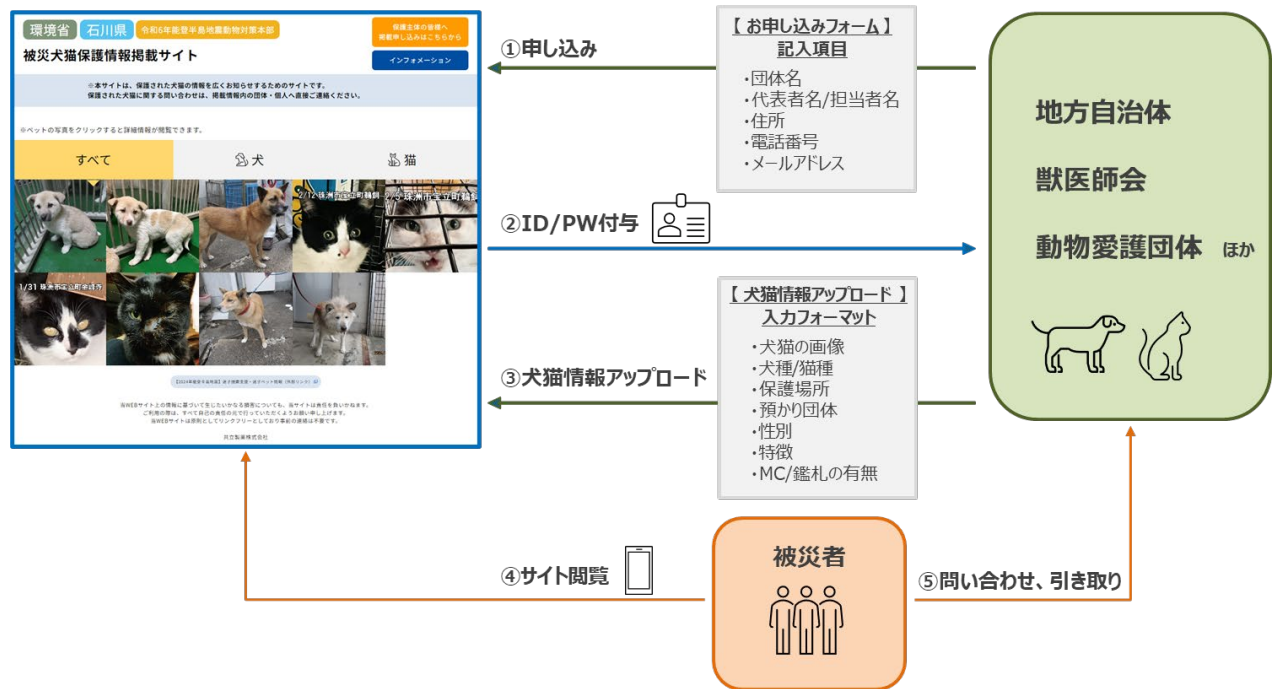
環境省 石川県 令和6年能登半島地震動物対策本部

被災犬猫保護情報掲載サイト

保護主体の皆様へ 掲載申し込みはこちらから

インフォメーション

※本サイトは、保護された犬猫の情報を広くお知らせするためのサイトです。保護された犬猫に関する問い合わせは、掲載情報内の団体・個人へ直接ご連絡ください。

※ペットの写真をクリックすると詳細情報が閲覧できます。

すべて 犬 猫

2/12 珠洲市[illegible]町 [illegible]

2/2 珠洲市宝立町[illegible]

1/31 珠洲市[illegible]町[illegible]

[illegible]

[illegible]

①申し込み

【 お申し込みフォーム 】
記入項目
・団体名
・代表者名/担当者名
・住所
・電話番号
・メールアドレス

②ID/PW付与

【 犬猫情報アップロード 】
入力フォーマット
・犬猫の画像
・犬種/猫種
・保護場所
・預かり団体
・性別
・特徴
・MC/鑑札の有無

③犬猫情報アップロード

地方自治体
獣医師会
動物愛護団体 ほか

④サイト閲覧

被災者

⑤問い合わせ、引き取り